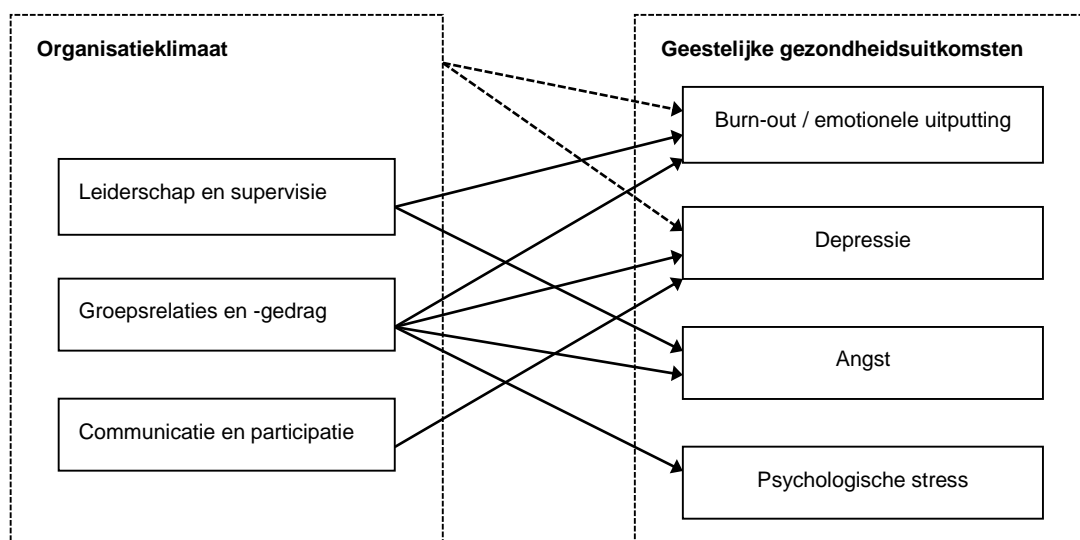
Organisatieklimaat

Leiderschap en supervisie

Groepsrelaties en -gedrag

Communicatie en participatie

Geestelijke gezondheidsuitkomsten

Burn-out / emotionele uitputting

Depressie

Angst

Psychologische stress